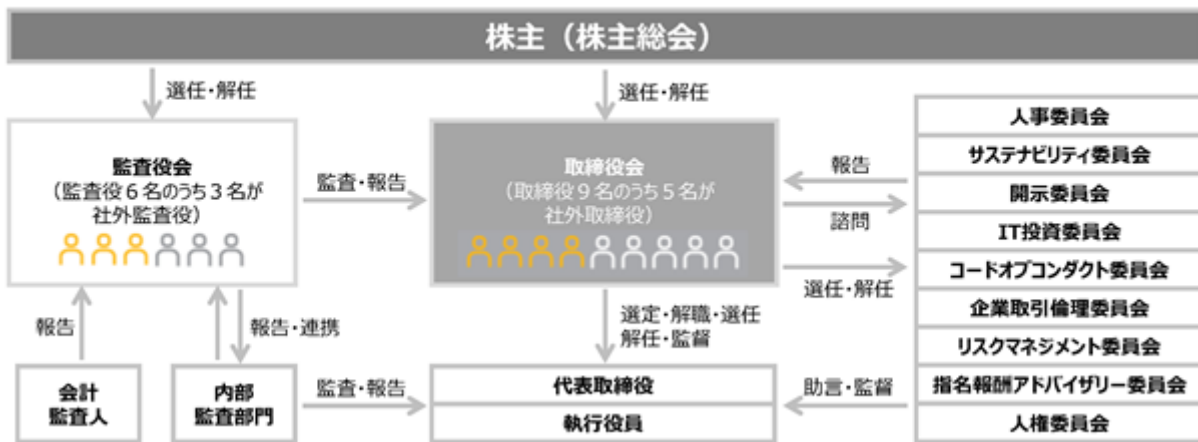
株主（株主総会）

選任・解任

選任・解任

監査役会
（監査役６名のうち３名が社外監査役）

監査・報告

取締役会
（取締役９名のうち５名が社外取締役）

報告

諮問

選任・解任

人事委員会
サステナビリティ委員会
開示委員会
IT投資委員会
コードオブコンダクト委員会
企業取引倫理委員会
リスクマネジメント委員会
指名報酬アドバイザリー委員会
人権委員会

報告

報告・連携

選定・解職・選任
解任・監督

会計
監査人

内部
監査部門

監査・報告

代表取締役
執行役員

助言・監督